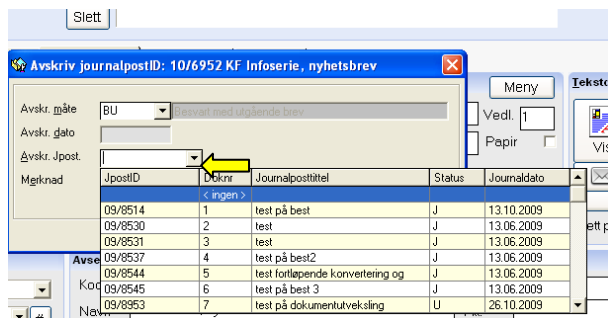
Slett

Avskriv journalpostID: 10/6952 KF Infoserie, nyhetsbrev

Avskr. måte BU Besvart med utgående brev
Avskr. dato
Avskr. Jpost.
Merknad

Meny
Vedl. 1
Papir
Tekst
Vis
ett p
Avse
Kod
Navn

| JpostID | Doknr | Journalposttittel | Status | Journaldato |
|---|---|---|---|---|
| | < ingen > | | | |
| 09/8514 | 1 | test på best | J | 13.10.2009 |
| 09/8530 | 2 | test | J | 13.06.2009 |
| 09/8531 | 3 | test | J | 13.06.2009 |
| 09/8537 | 4 | test på best2 | J | 13.06.2009 |
| 09/8544 | 5 | test fortløpende konvertering og | J | 13.06.2009 |
| 09/8545 | 6 | test på best 3 | J | 13.06.2009 |
| 09/8953 | 7 | test på dokumentutveksling | U | 26.10.2009 |